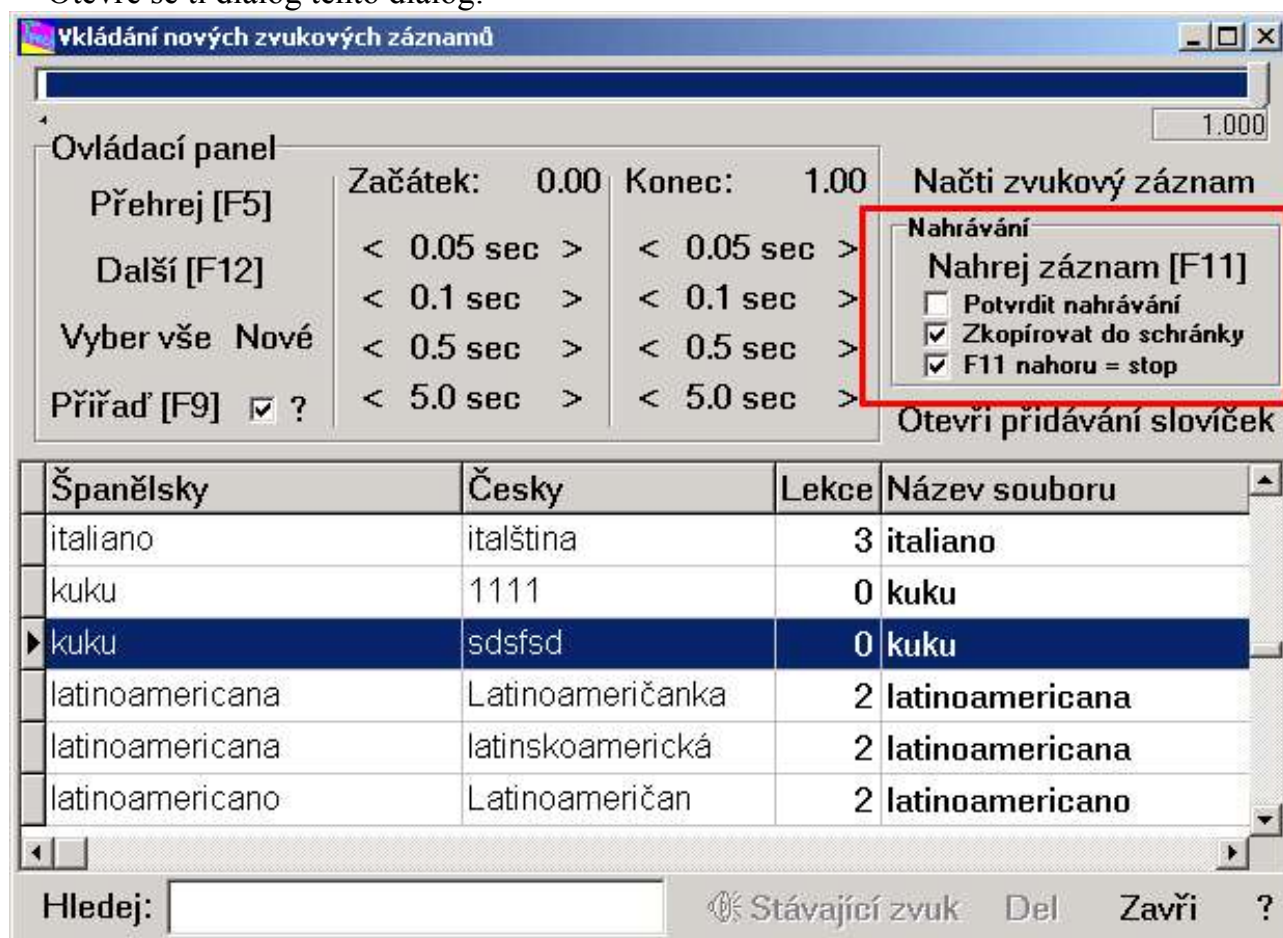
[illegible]

Vkládání nových zvukových záznamů

1.000

Ovládací panel

Přehrej [F5]

Další [F12]

Vyber vše Nové

Přiřaď [F9] ☑ ?

Začátek: 0.00

< 0.05 sec >

< 0.1 sec >

< 0.5 sec >

< 5.0 sec >

Konec: 1.00

< 0.05 sec >

< 0.1 sec >

< 0.5 sec >

< 5.0 sec >

Načti zvukový záznam

Nahrávání

Nahrej záznam [F11]

☐ Potvrdit nahrávání

☑ Zkopírovat do schránky

☑ F11 nahoru = stop

Otevři přidávání slovíček

| Španělsky | Česky | Lekce | Název souboru |
|---|---|---|---|
| italiano | italština | 3 | italiano |
| kuku | 1111 | 0 | kuku |
| kuku | sdsfsd | 0 | kuku |
| latinoamericana | Latinoameričanka | 2 | latinoamericana |
| latinoamericana | latinskoamerická | 2 | latinoamericana |
| latinoamericano | Latinoameričan | 2 | latinoamericano |

Hledej:

Stávající zvuk Del Zavři ?